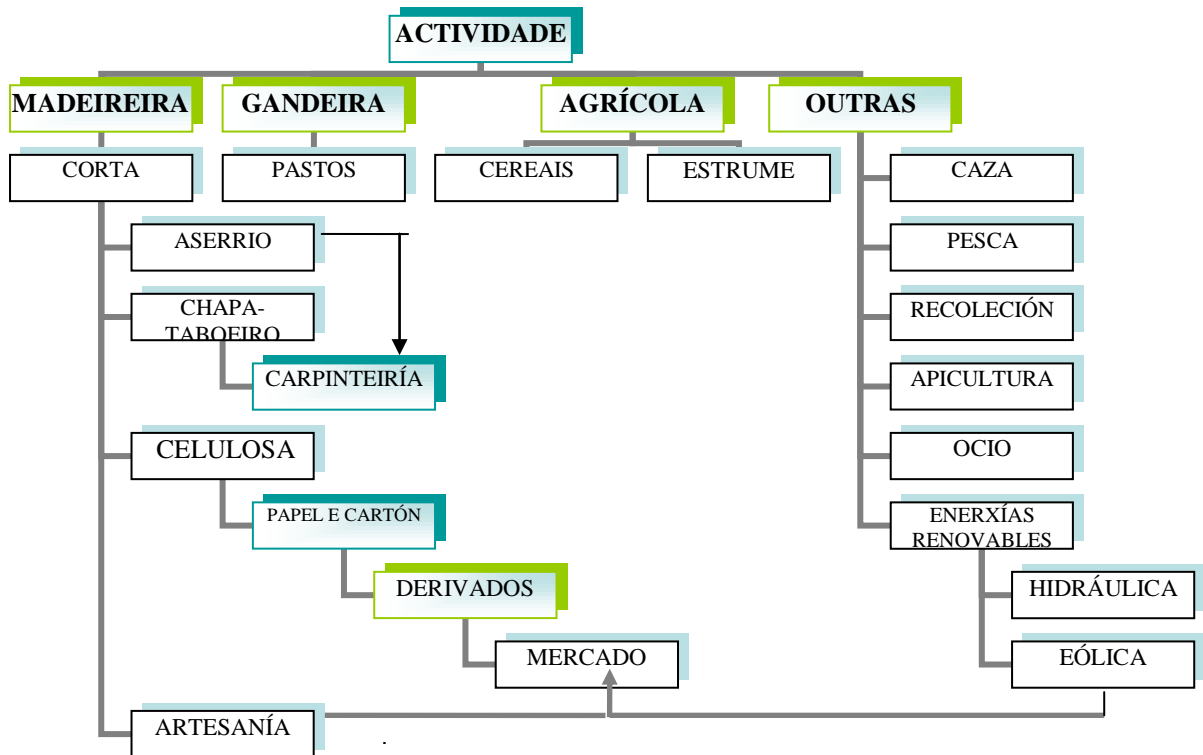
ACTIVIDADE

MADEIREIRA

GANDEIRA

AGRÍCOLA

OUTRAS

CORTA

PASTOS

CEREAIS

ESTRUME

CAZA

ASERRIO

PESCA

CHAPA-TABOEIRO

RECOLECIÓN

CARPINTEIRÍA

APICULTURA

CELULOSA

OCIO

PAPEL E CARTÓN

ENERXÍAS RENOVABLES

DERIVADOS

HIDRÁULICA

MERCADO

EÓLICA

ARTESANÍA